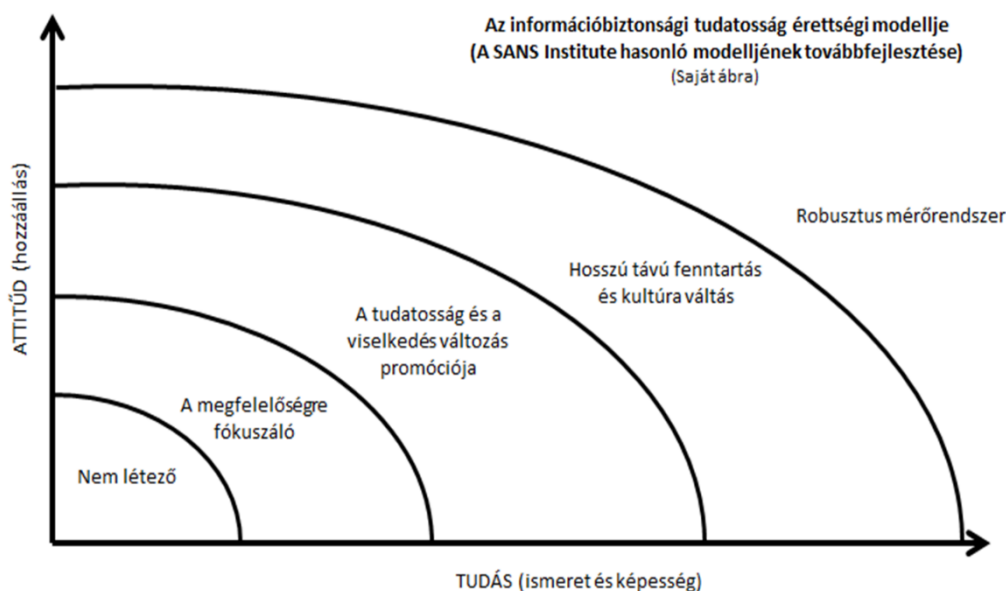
Az információbiztonsági tudatosság érettségi modellje
(A SANS Institute hasonló modelljének továbbfejlesztése)
(Saját ábra)

ATTITŰD (hozzáállás)

Robusztus mérőrendszer

Hosszú távú fenntartás és kultúra váltás

A tudatosság és a viselkedés változás promóciója

A megfelelőségre fókuszáló

Nem létező

TUDÁS (ismeret és képesség)